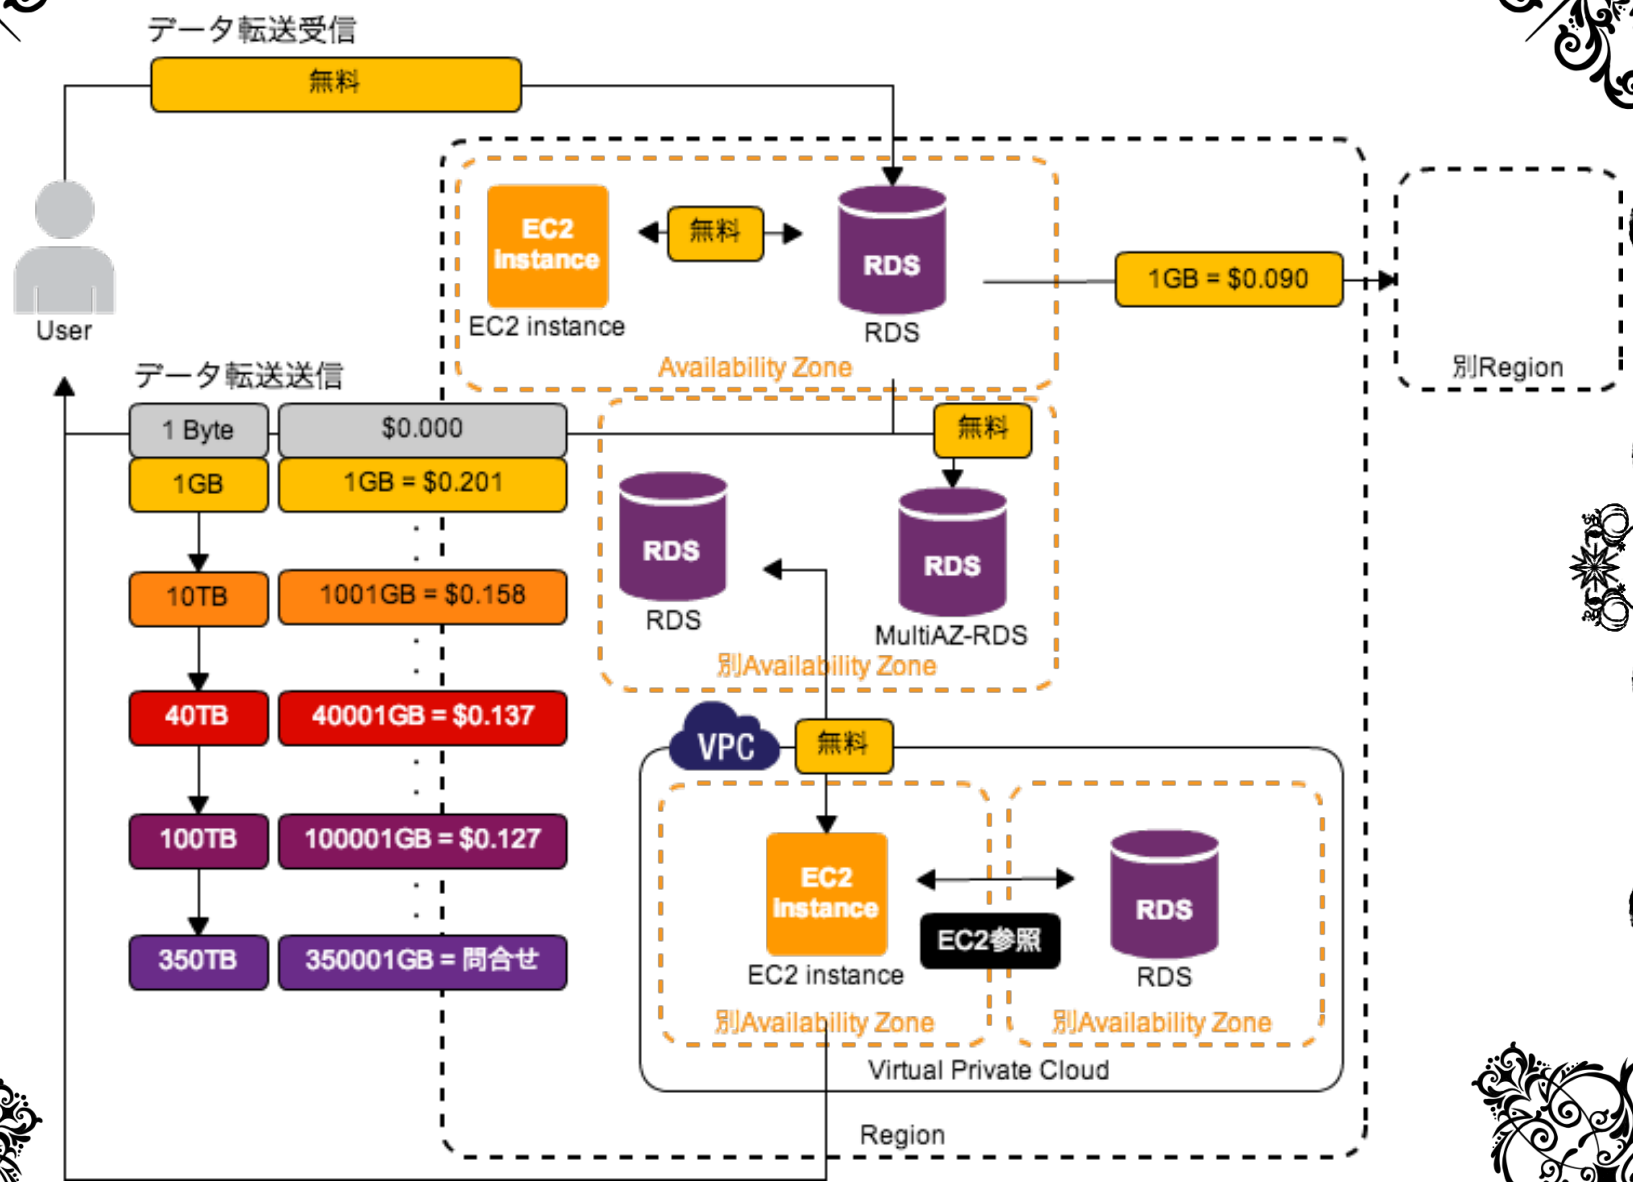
データ転送受信

無料

User

EC2 Instance

無料

RDS

EC2 instance

RDS

Availability Zone

1GB = $0.090

別Region

データ転送送信

| 1 Byte | $0.000 |
|---|---|
| 1GB | 1GB = $0.201 |
| 10TB | 1001GB = $0.158 |
| 40TB | 40001GB = $0.137 |
| 100TB | 100001GB = $0.127 |
| 350TB | 350001GB = 問合せ |

無料

RDS

RDS

RDS

MultiAZ-RDS

別Availability Zone

VPC

無料

EC2 Instance

EC2 instance

EC2参照

RDS

RDS

別Availability Zone

別Availability Zone

Virtual Private Cloud

Region